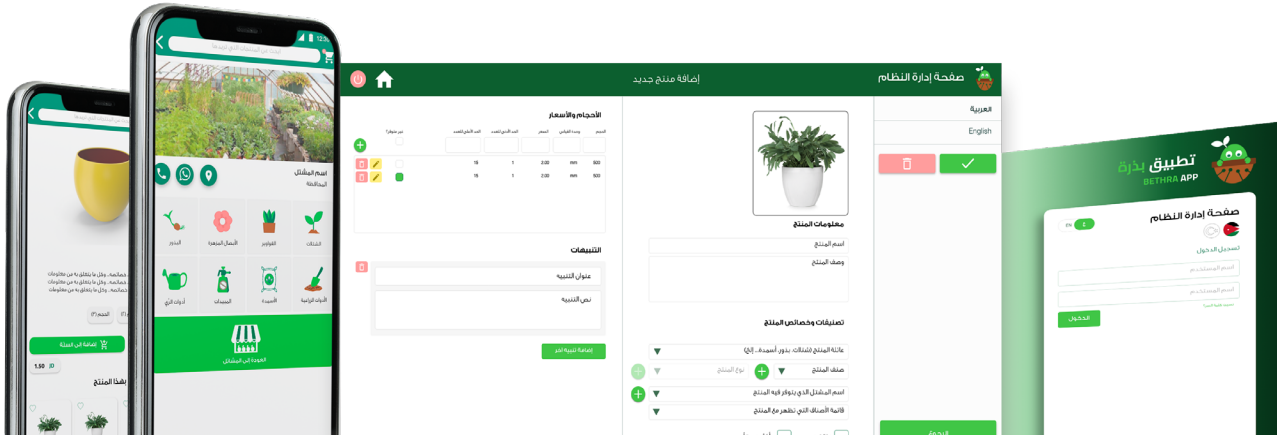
صفحة إدارة النظام
إضافة منتج جديد
العربية
English
معلومات المنتج
اسم المنتج
وصف المنتج
تصنيفات وخصائص المنتج
عائلة المنتج (شتلات، بذور، أسمدة... إلخ)
صنف المنتج
نوع المنتج
اسم المشتل الذي يتوفر فيه المنتج
قائمة الأصناف التي تظهر مع المنتج
الأحجام والأسعار
التنبيهات
عنوان التنبيه
نص التنبيه
إضافة تنبيه آخر
اسم المشتل
المحافظة
الشتلات
الفخاريات
الأشجار المثمرة
البذور
الأدوات الزراعية
الأسمدة
المبيدات
أدوات الري
العودة إلى المشتل
إضافة إلى السلة
هذا المنتج
1.50
تطبيق بذرة
BETHRA APP
صفحة إدارة النظام
تسجيل الدخول
الدخول